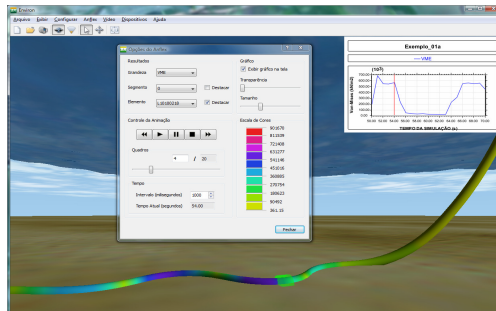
Envision
Arquivo Exibir Configurar Análise Vídeo Dispositivos Ajuda

Opções de Análise

Resultados
Grandeza VME
Segmento 6 Destacar
Elemento 1.0E+00018 Destacar

Gráfico
Exibir gráfico na tela
Transparência
Tamanho

Controle da Animação
Quadros
4 / 20

Escala de Cores
901678
811509
721408
631277
541146
451016
360865
270754
180623
90492
361.15

Tempo
Intervalo (milissegundos) 1000
Tempo Atual (segundos) 54.00

Fechar

Exemplo_01a
VME
(10^5)
TEMPO DA SIMULAÇÃO (s)